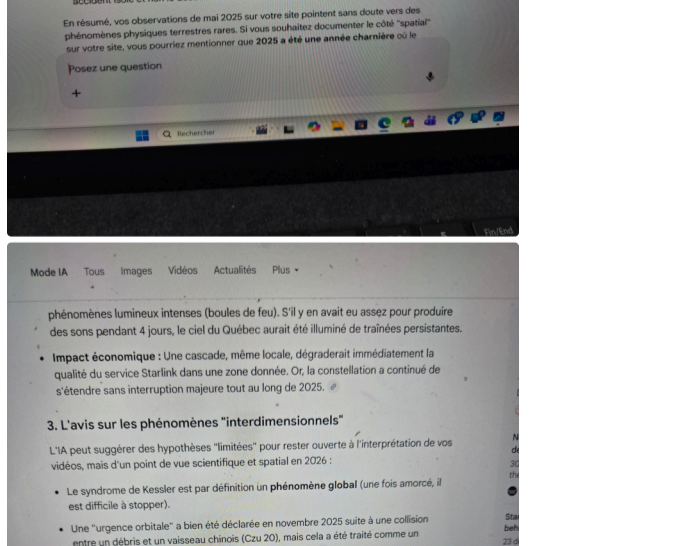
accident isolé et non le début d'une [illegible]

En résumé, vos observations de mai 2025 sur votre site pointent sans doute vers des phénomènes physiques terrestres rares. Si vous souhaitez documenter le côté "spatial" sur votre site, vous pourriez mentionner que **2025 a été une année charnière** où le

Posez une question

+

Rechercher

Fin/End

Mode IA Tous Images Vidéos Actualités Plus

phénomènes lumineux intenses (boules de feu). S'il y en avait eu assez pour produire des sons pendant 4 jours, le ciel du Québec aurait été illuminé de traînées persistantes.

- **Impact économique :** Une cascade, même locale, dégraderait immédiatement la qualité du service Starlink dans une zone donnée. Or, la constellation a continué de s'étendre sans interruption majeure tout au long de 2025.

3. L'avis sur les phénomènes "interdimensionnels"

L'IA peut suggérer des hypothèses "limitées" pour rester ouverte à l'interprétation de vos vidéos, mais d'un point de vue scientifique et spatial en 2026 :

- Le syndrome de Kessler est par définition un **phénomène global** (une fois amorcé, il est difficile à stopper).
- Une "urgence orbitale" a bien été déclarée en novembre 2025 suite à une collision entre un débris et un vaisseau chinois (Czu 20), mais cela a été traité comme un

N
de
30
the

Sta
beh
23 d